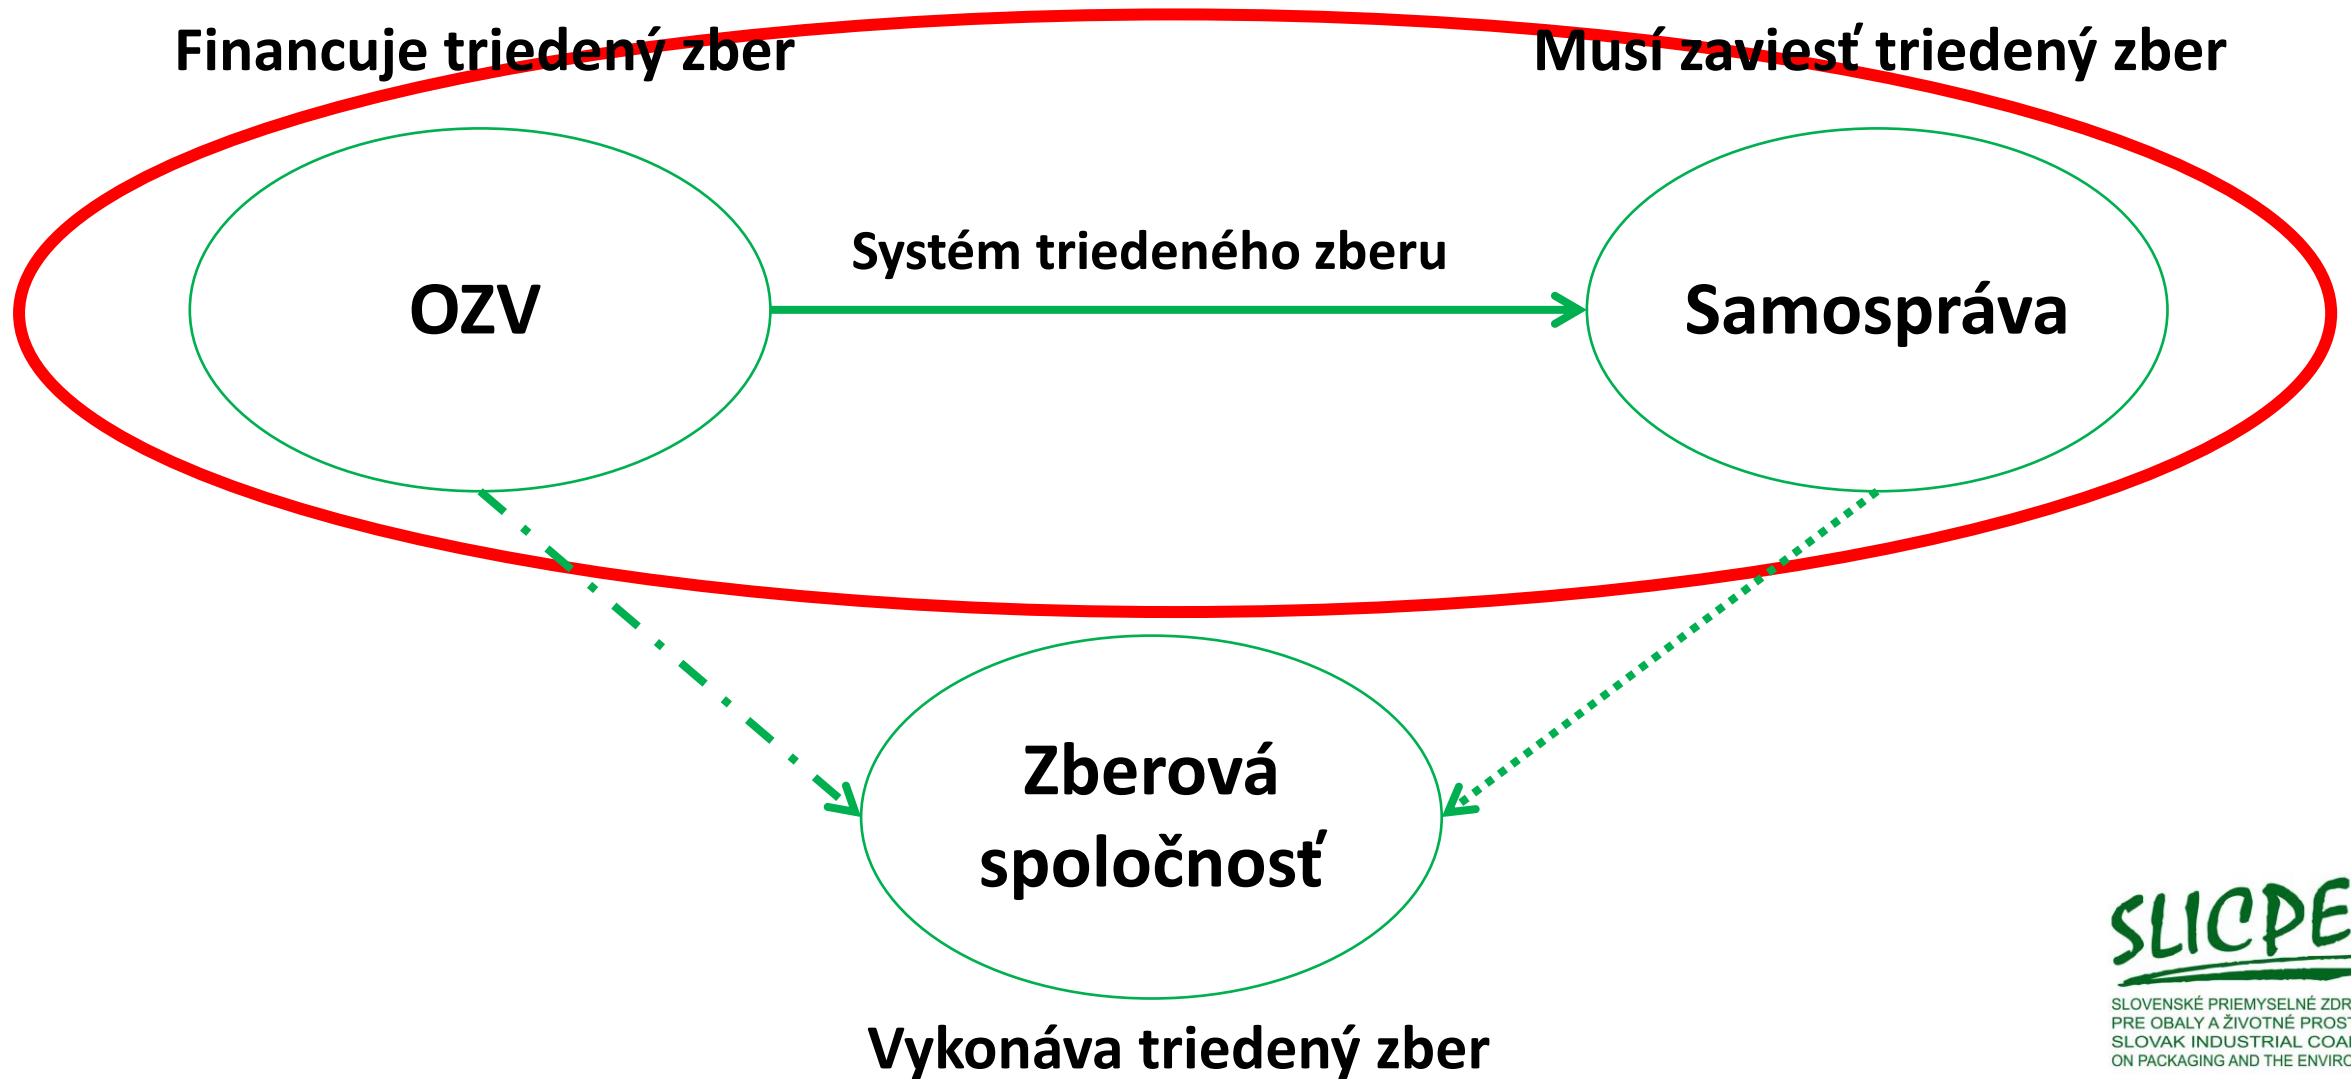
Financuje triedený zber

Musí zaviesť triedený zber

OZV

Systém triedeného zberu

Samospráva

Zberová spoločnosť

Vykonáva triedený zber

SLICPE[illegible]

SLOVENSKÉ PRIEMYSELNÉ ZDR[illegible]
PRE OBALY A ŽIVOTNÉ PROST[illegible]
SLOVAK INDUSTRIAL COA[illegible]
ON PACKAGING AND THE ENVIRO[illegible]